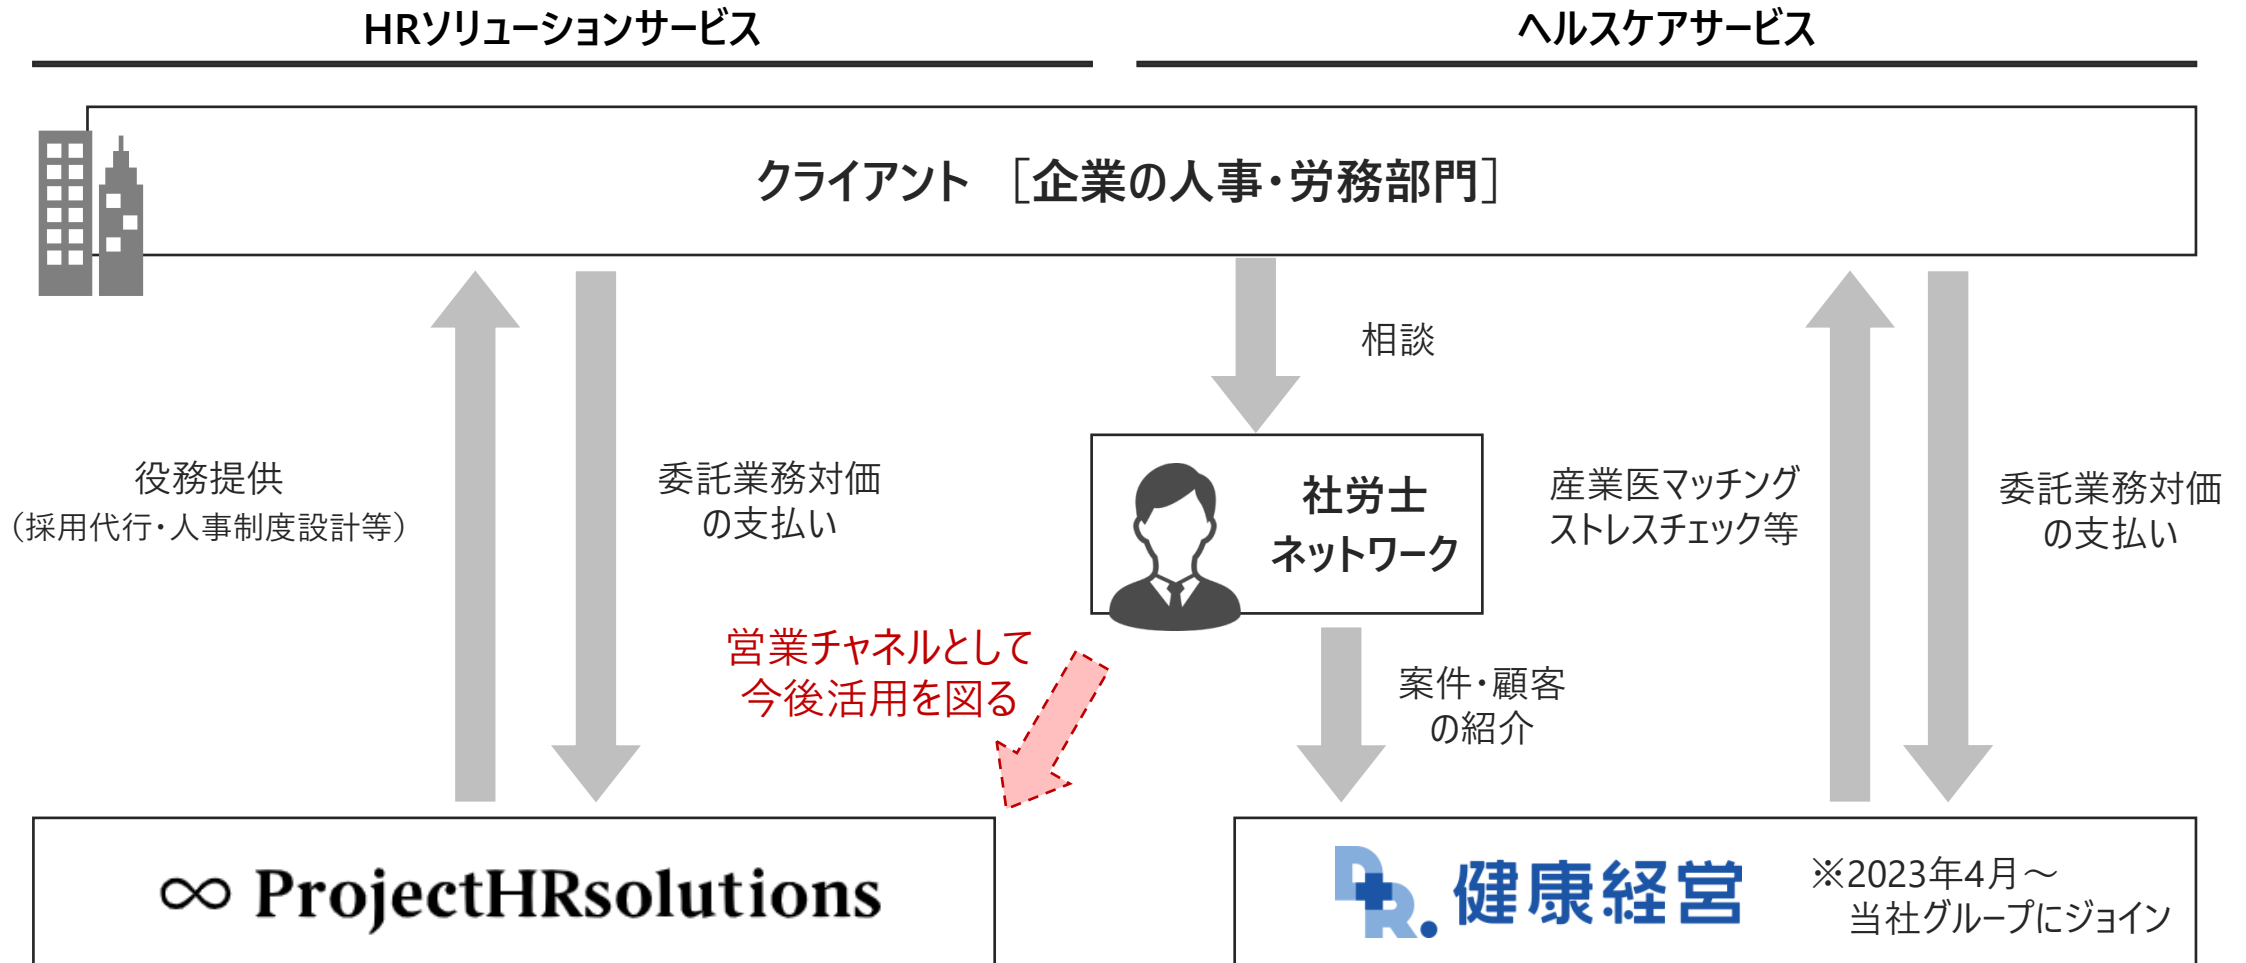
HRソリューションサービス

ヘルスケアサービス

クライアント ［企業の人事・労務部門］

相談

役務提供
（採用代行・人事制度設計等）

委託業務対価
の支払い

社労士
ネットワーク

産業医マッチング
ストレスチェック等

委託業務対価
の支払い

営業チャネルとして
今後活用を図る

案件・顧客
の紹介

∞ ProjectHRsolutions

DR. 健康経営

※2023年4月～
当社グループにジョイン